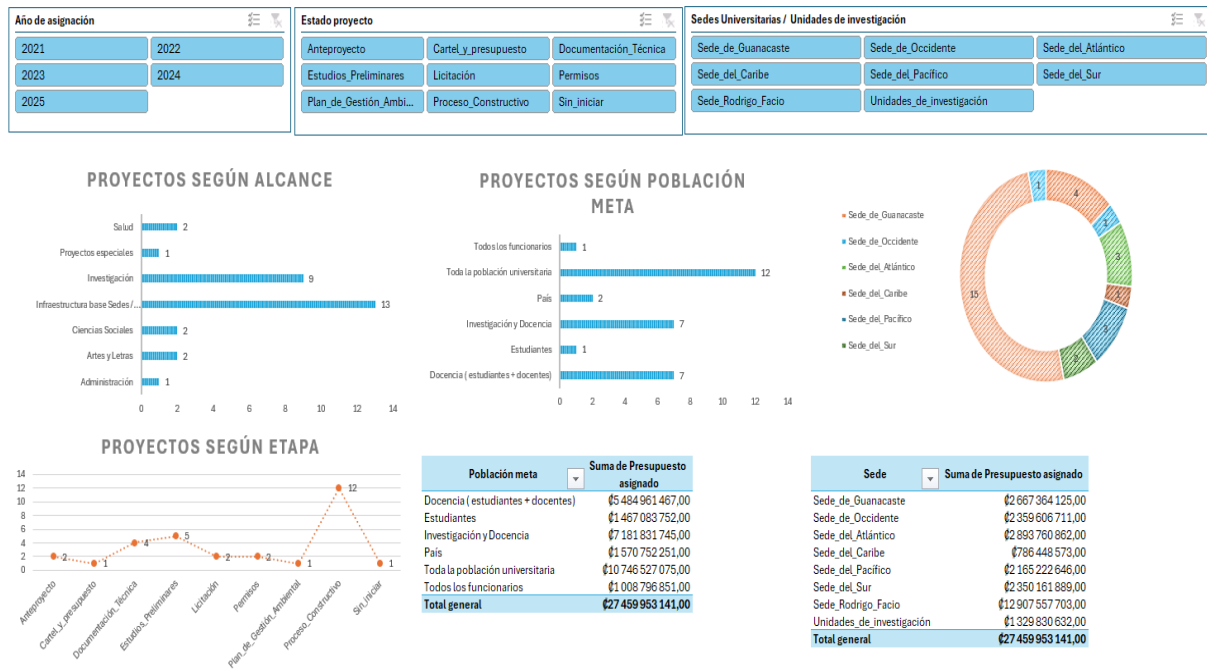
Año de asignación

2021
2022
2023
2024
2025

Estado proyecto

Anteproyecto
Cartel_y_presupuesto
Documentación_Técnica
Estudios_Preliminares
Licitación
Permisos
Plan_de_Gestión_Ambi...
Proceso_Constructivo
Sin_iniciar

Sedes Universitarias / Unidades de investigación

Sede_de_Guanacaste
Sede_de_Occidente
Sede_del_Atlántico
Sede_del_Caribe
Sede_del_Pacífico
Sede_del_Sur
Sede_Rodrigo_Facio
Unidades_de_investigación

PROYECTOS SEGÚN ALCANCE

Salud 2
Proyectos especiales 1
Investigación 9
Infraestructura base Sedes/... 13
Ciencias Sociales 2
Artes y Letras 2
Administración 1

0 2 4 6 8 10 12 14

PROYECTOS SEGÚN POBLACIÓN META

Todos los funcionarios 1
Toda la población universitaria 12
País 2
Investigación y Docencia 7
Estudiantes 1
Docencia ( estudiantes + docentes) 7

0 2 4 6 8 10 12 14

Sede_de_Guanacaste
Sede_de_Occidente
Sede_del_Atlántico
Sede_del_Caribe
Sede_del_Pacífico
Sede_del_Sur

1
4
1
3
1
3
2
15

PROYECTOS SEGÚN ETAPA

14
12
10
8
6
4
2
0

2 1 4 5 2 2 1 12 1

Anteproyecto
Cartel_y_presupuesto
Documentación_Técnica
Estudios_Preliminares
Licitación
Permisos
Plan_de_Gestión_Ambiental
Proceso_Constructivo
Sin_iniciar

| Población meta | Suma de Presupuesto asignado |
|---|---|
| Docencia ( estudiantes + docentes) | ₡5 484 961 467,00 |
| Estudiantes | ₡1 467 083 752,00 |
| Investigación y Docencia | ₡7 181 831 745,00 |
| País | ₡1 570 752 251,00 |
| Toda la población universitaria | ₡10 746 527 075,00 |
| Todos los funcionarios | ₡1 008 796 851,00 |
| Total general | ₡27 459 953 141,00 |

| Sede | Suma de Presupuesto asignado |
|---|---|
| Sede_de_Guanacaste | ₡2 667 364 125,00 |
| Sede_de_Occidente | ₡2 359 606 711,00 |
| Sede_del_Atlántico | ₡2 893 760 862,00 |
| Sede_del_Caribe | ₡786 448 573,00 |
| Sede_del_Pacífico | ₡2 165 222 646,00 |
| Sede_del_Sur | ₡2 350 161 889,00 |
| Sede_Rodrigo_Facio | ₡12 907 557 703,00 |
| Unidades_de_investigación | ₡1 329 830 632,00 |
| Total general | ₡27 459 953 141,00 |